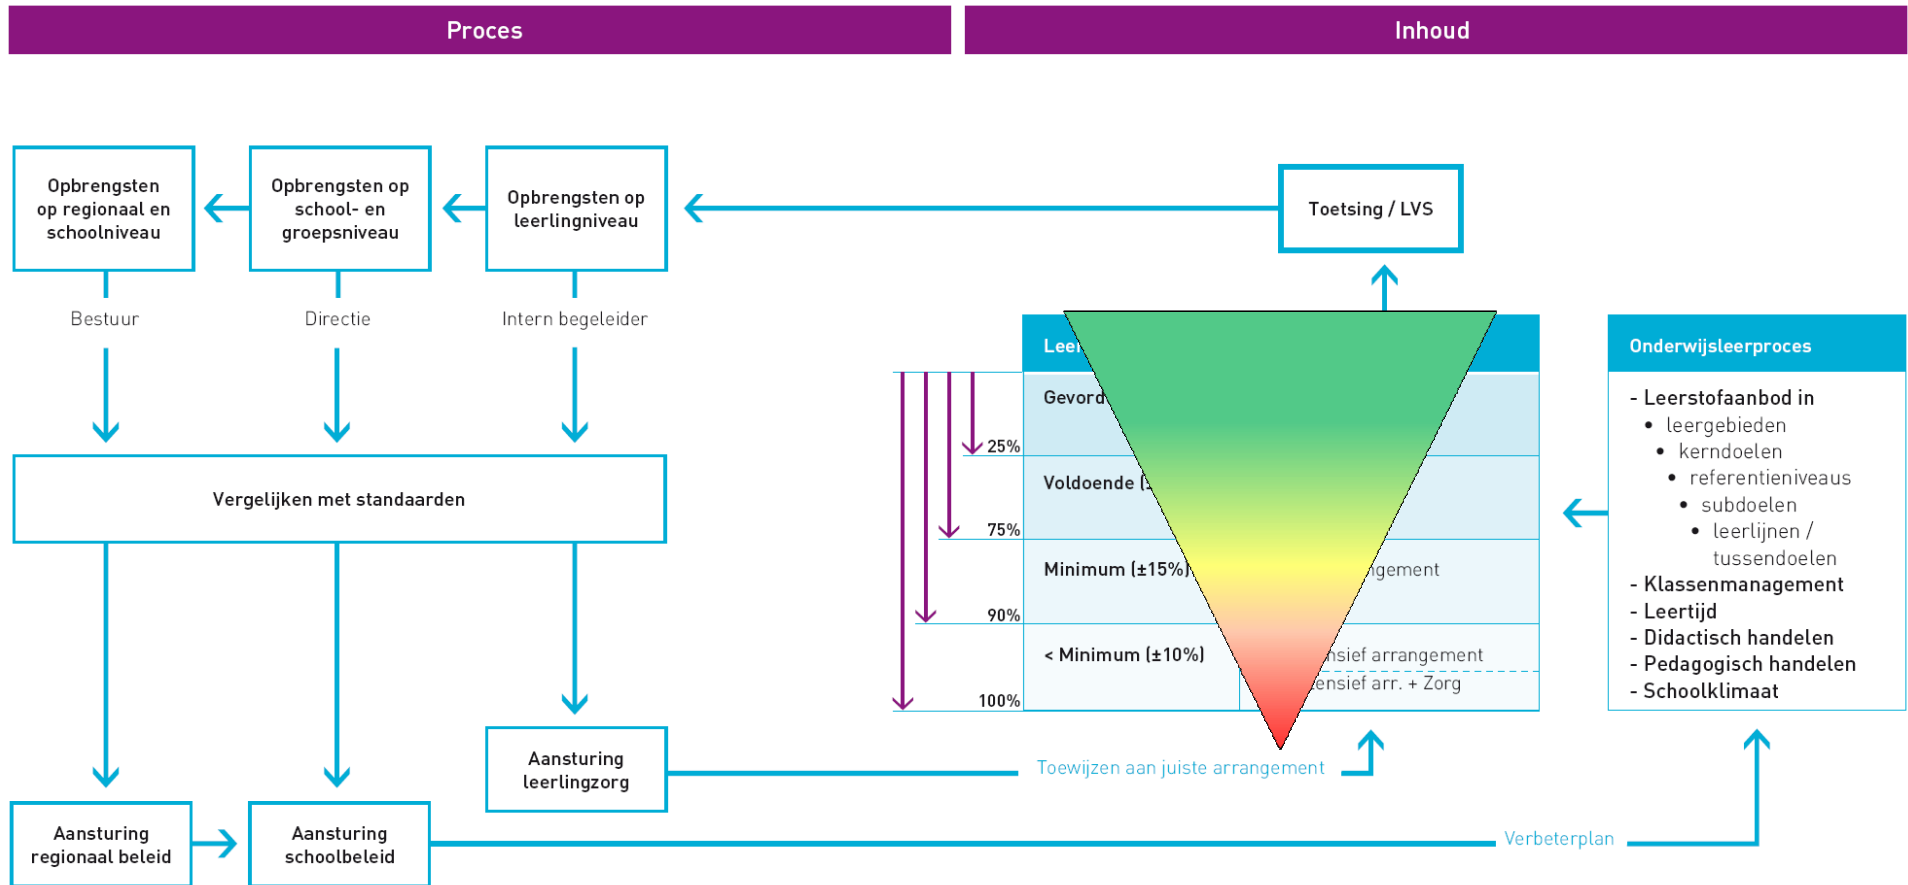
Proces

Inhoud

Opbrengsten op regionaal en schoolniveau

Opbrengsten op school- en groepsniveau

Opbrengsten op leerlingniveau

Toetsing / LVS

Bestuur

Directie

Intern begeleider

Vergelijken met standaarden

Leer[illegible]

Gevord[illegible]

25%

Voldoende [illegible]

75%

Minimum (±15%) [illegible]gement

90%

< Minimum (±10%) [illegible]nsief arrangement

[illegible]ensief arr. + Zorg

100%

Onderwijsleerproces

- Leerstofaanbod in
• leergebieden
• kerndoelen
• referentieniveaus
• subdoelen
• leerlijnen / tussendoelen
- Klassenmanagement
- Leertijd
- Didactisch handelen
- Pedagogisch handelen
- Schoolklimaat

Aansturing leerlingzorg

Toewijzen aan juiste arrangement

Aansturing regionaal beleid

Aansturing schoolbeleid

Verbeterplan